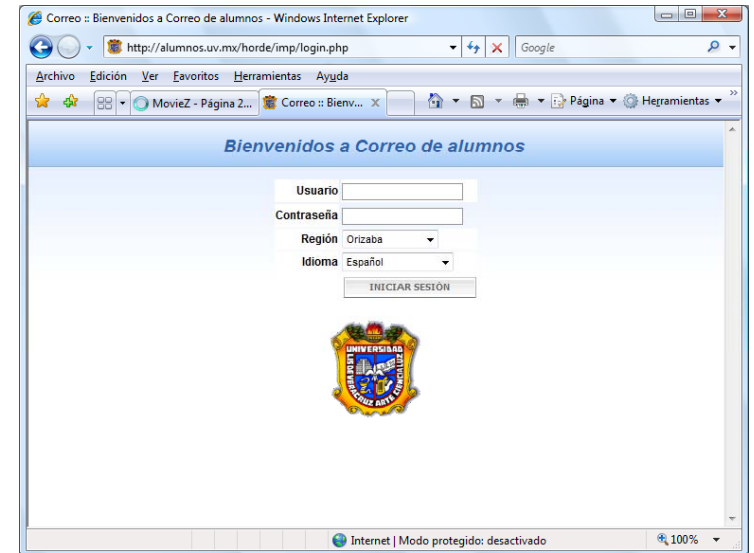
Correo :: Bienvenidos a Correo de alumnos - Windows Internet Explorer

http://alumnos.uv.mx/horde/imp/login.php

Google

Archivo Edición Ver Favoritos Herramientas Ayuda

MovieZ - Página 2...

Correo :: Bienv...

Página

Herramientas

Bienvenidos a Correo de alumnos

Usuario

Contraseña

Región Orizaba

Idioma Español

INICIAR SESIÓN

UNIVERSIDAD VERACRUZANA LIS DE VERACRUZ ARTE CIENCIA LUZ

Internet | Modo protegido: desactivado

100%